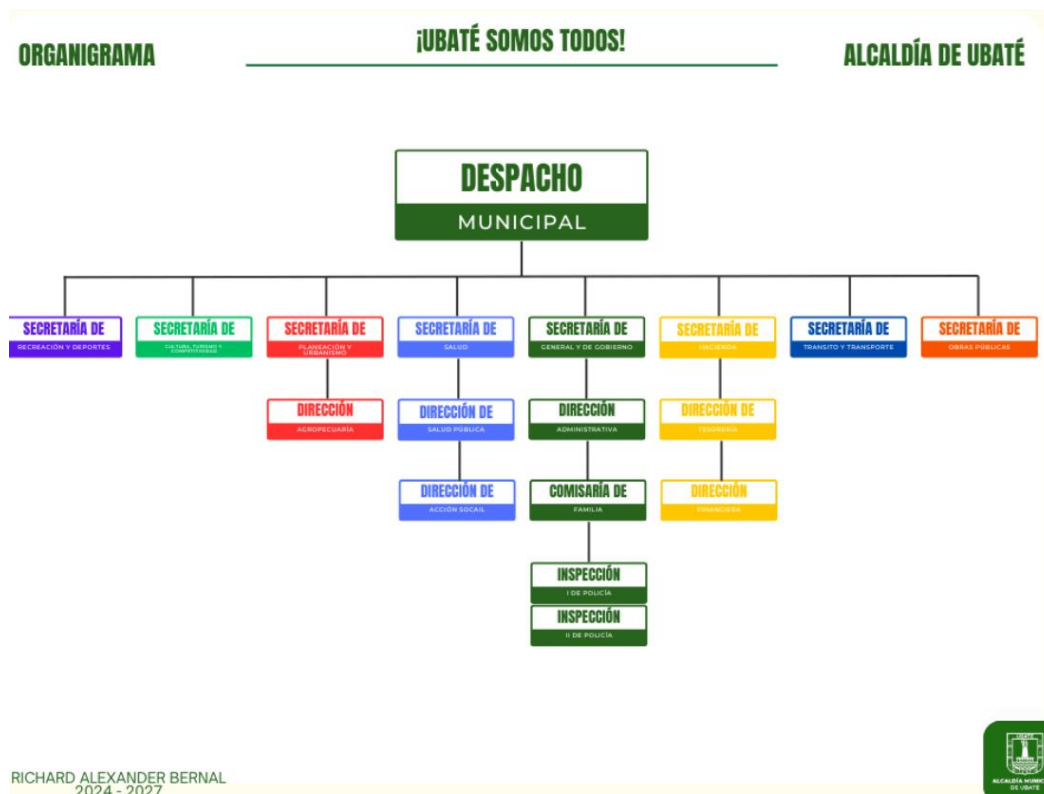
ORGANIGRAMA

¡UBATÉ SOMOS TODOS!

ALCALDÍA DE UBATÉ

DESPACHO
MUNICIPAL

SECRETARÍA DE
RECREACIÓN Y DEPORTES

SECRETARÍA DE
CULTURA, TURISMO Y COMPETITIVIDAD

SECRETARÍA DE
PLANEACIÓN Y URBANISMO

DIRECCIÓN
AGROPECUARÍA

SECRETARÍA DE
SALUD

DIRECCIÓN DE
SALUD PUBLICA

DIRECCIÓN DE
ACCIÓN SOCAIL

SECRETARÍA DE
GENERAL Y DE GOBIERNO

DIRECCIÓN
ADMINISTRATIVA

COMISARÍA DE
FAMILIA

INSPECCIÓN
I DE POLICÍA

INSPECCIÓN
II DE POLICÍA

SECRETARÍA DE
HACIENDA

DIRECCIÓN DE
TESORERÍA

DIRECCIÓN
FINANCIERA

SECRETARÍA DE
TRANSITO Y TRANSPORTE

SECRETARÍA DE
OBRAS PÚBLICAS

RICHARD ALEXANDER BERNAL
2024 - 2027

ALCALDÍA MUNIC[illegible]
DE UBATE